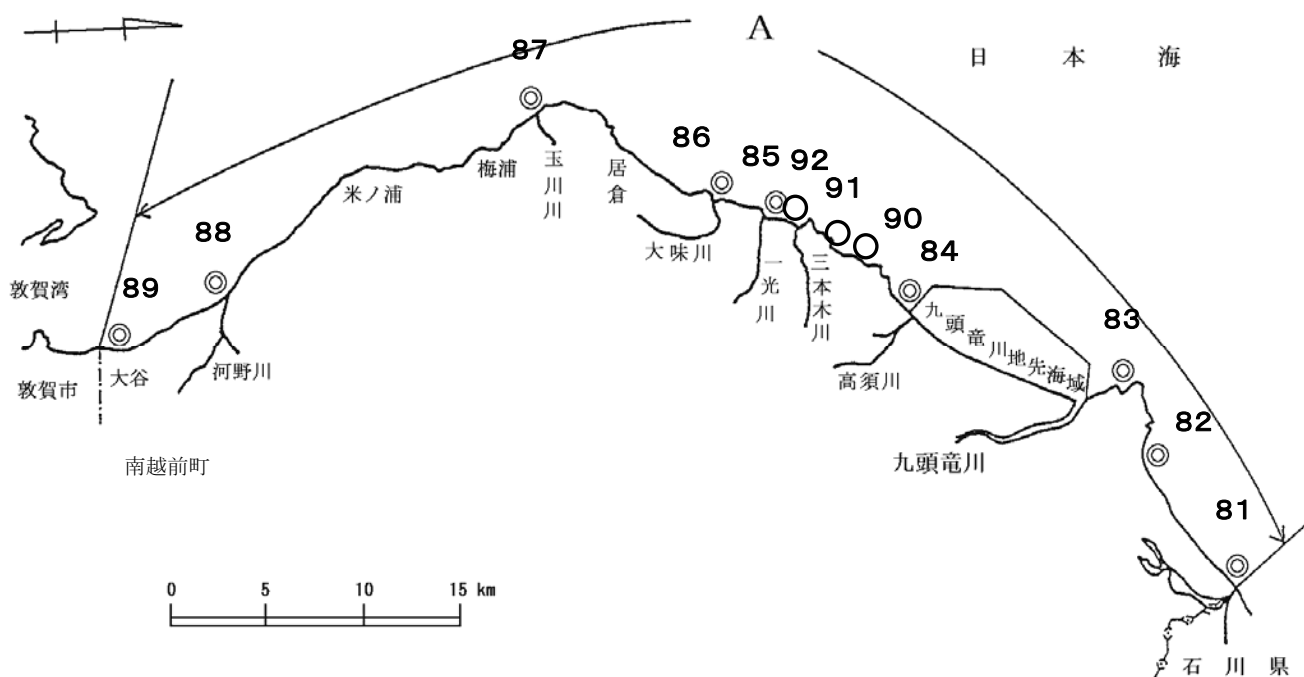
A

日 本 海

87

86

85 92

91

90

84

83

82

81

88

89

敦賀湾

敦賀市

大谷

河野川

米ノ浦

梅浦

玉川川

居倉

大味川

一光川

三本木川

九頭竜川地先海域

高須川

九頭竜川

南越前町

石 川 県

0 5 10 15 km